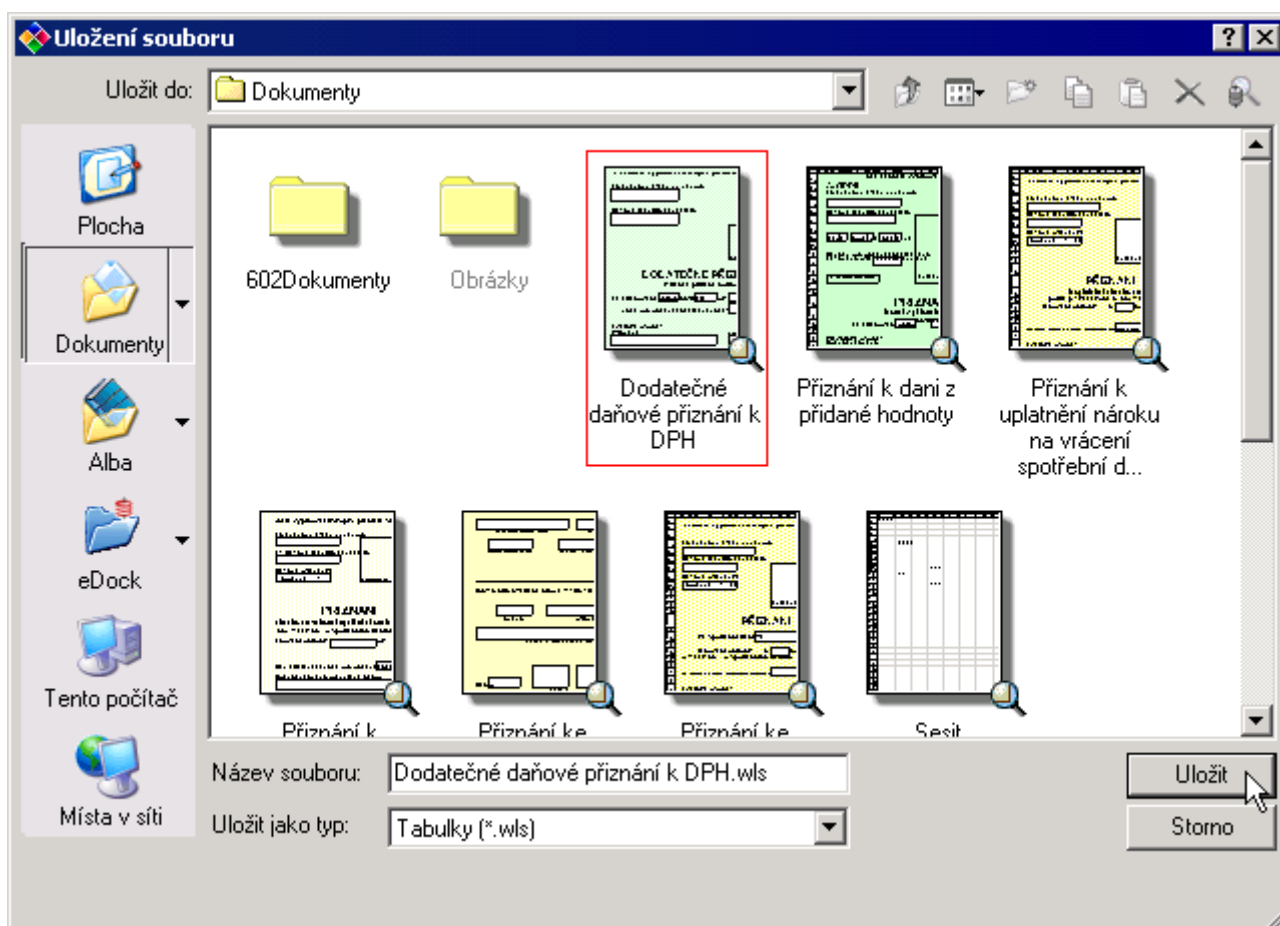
Uložení souboru

Uložit do: Dokumenty

Plocha

Dokumenty

Alba

eDock

Tento počítač

Místa v síti

602Dokumenty

Obrázky

Dodatečné daňové přiznání k DPH

Přiznání k dani z přidané hodnoty

Přiznání k uplatnění nároku na vrácení spotřební d...

Přiznání k

Přiznání ke

Přiznání ke

Sešit

Název souboru: Dodatečné daňové přiznání k DPH.wls

Uložit jako typ: Tabulky (*.wls)

Uložit

Storno